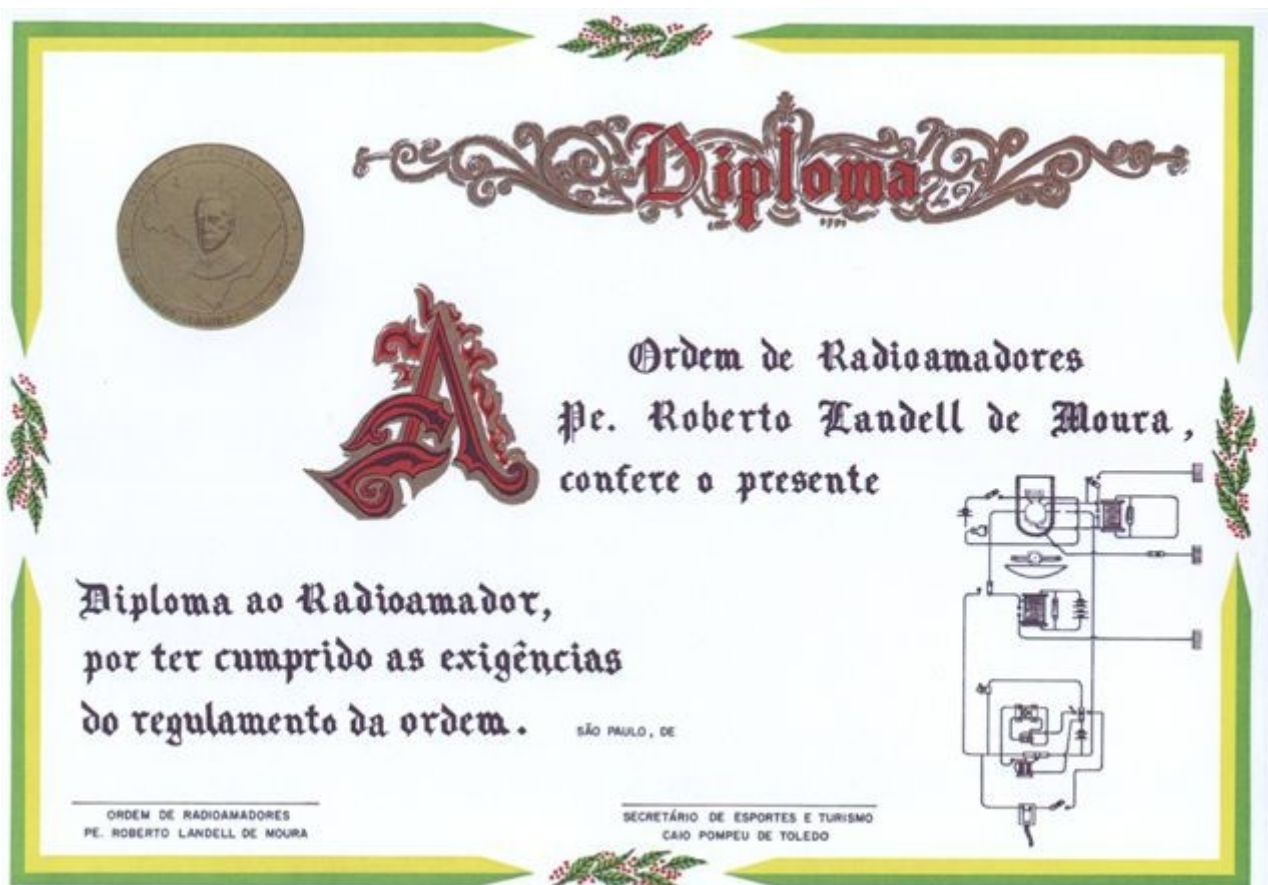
Diploma

A Ordem de Radioamadores Pe. Roberto Landell de Moura, confere o presente

Diploma ao Radioamador, por ter cumprido as exigências do regulamento da ordem.

SÃO PAULO, DE

ORDEM DE RADIOAMADORES
PE. ROBERTO LANDELL DE MOURA

SECRETÁRIO DE ESPORTES E TURISMO
CAIO POMPEU DE TOLEDO